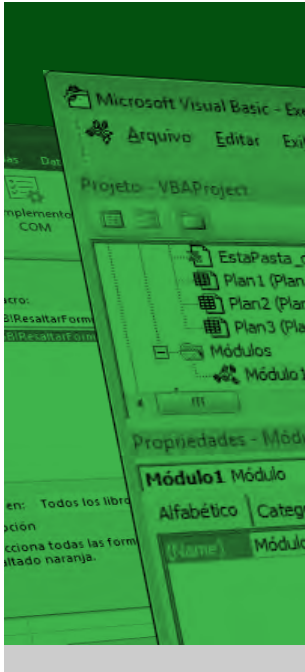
Microsoft Visual Basic - Exe
Arquivo Editar Exi
Projeto - VBAProject
EstaPasta_
Plan1 (Plan
Plan2 (Plan
Plan3 (Pla
Módulos
Módulo1
Propriedades - Mód
Módulo1 Módulo
Alfabético Catego
(Name) Módulo

as Dat
mplemento COM
acro:
B!ResaltarForm
B!ResaltarForm
en: Todos los libro
pción
cciona todas las form
altado naranja.